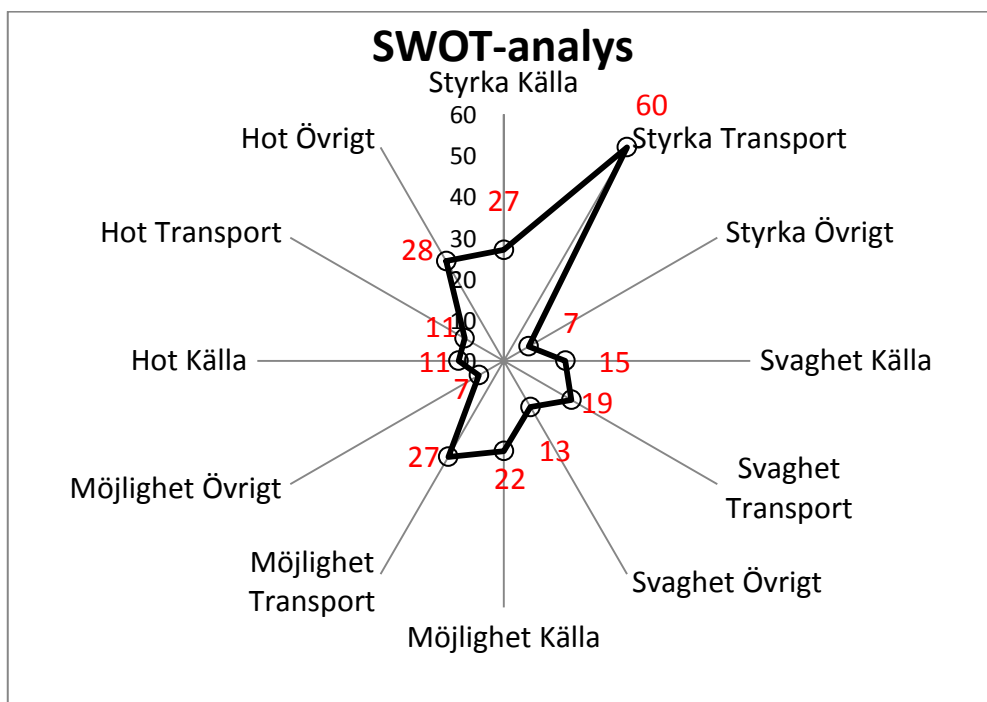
SWOT-analys

Styrka Källa

60
50
40
30
20
10
0

60
Styrka Transport

Hot Övrigt

27

Hot Transport

28

Styrka Övrigt

11

7

Hot Källa

11

15

Svaghet Källa

7

19

27

13

22

Möjlighet Övrigt

Svaghet Transport

Möjlighet Transport

Svaghet Övrigt

Möjlighet Källa